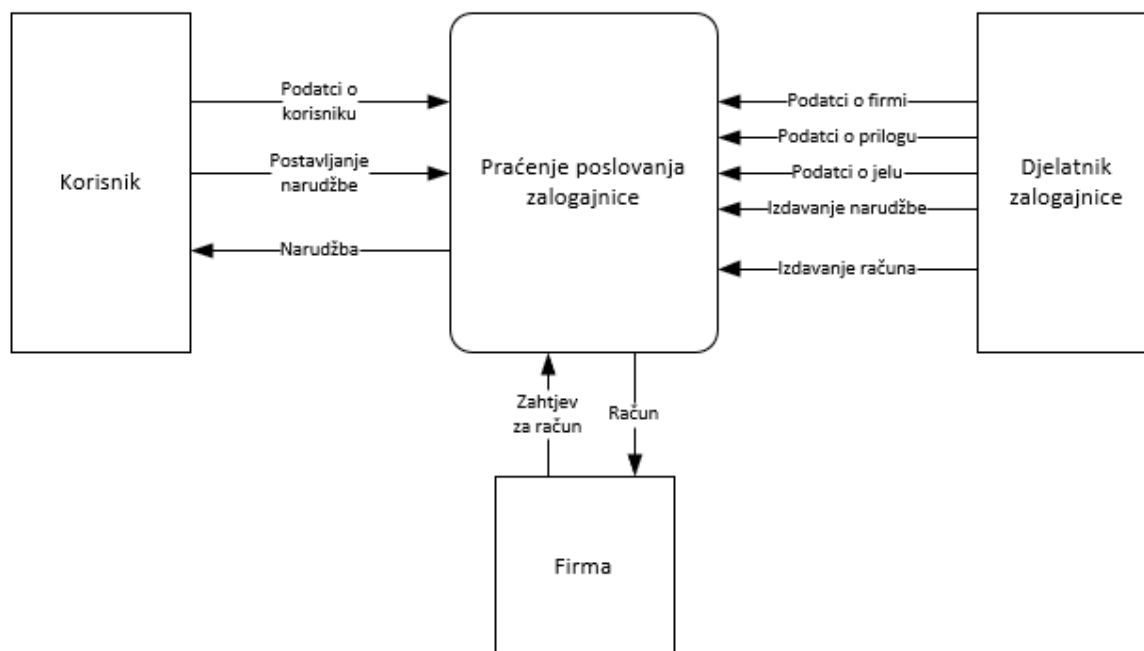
Korisnik

Podatci o korisniku

Postavljanje narudžbe

Narudžba

Praćenje poslovanja zalogajnice

Podatci o firmi

Podatci o prilogu

Podatci o jelu

Izdavanje narudžbe

Izdavanje računa

Djelatnik zalogajnice

Zahtjev za račun

Račun

Firma